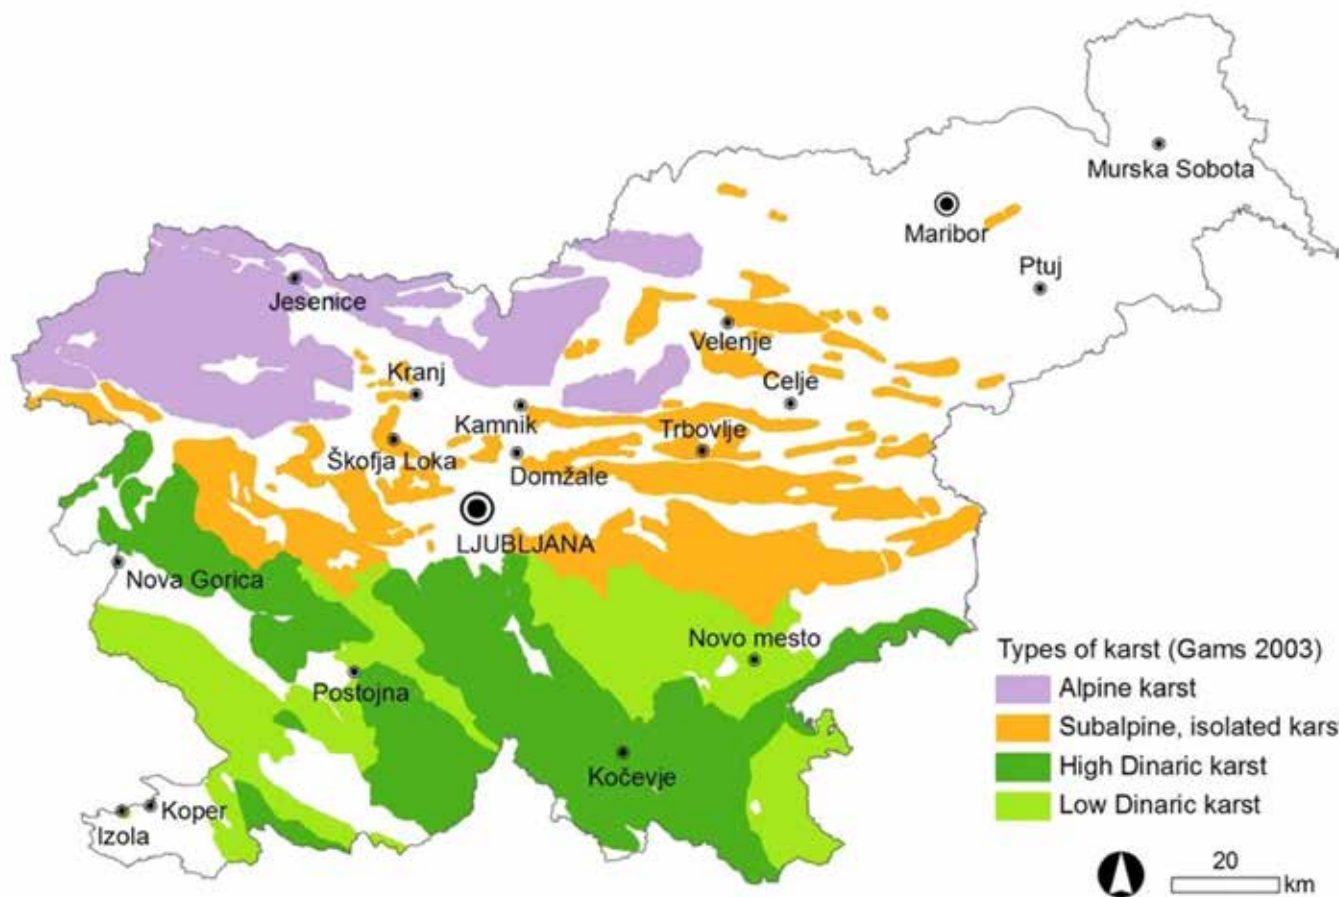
Murska Sobota
Maribor
Ptuj
Jesenice
Velenje
Kranj
Celje
Kamnik
Trbovlje
Škofja Loka
Domžale
LJUBLJANA
Nova Gorica
Novo mesto
Postojna
Kočevje
Koper
Izola

Types of karst (Gams 2003)
Alpine karst
Subalpine, isolated kars
High Dinaric karst
Low Dinaric karst

20
km